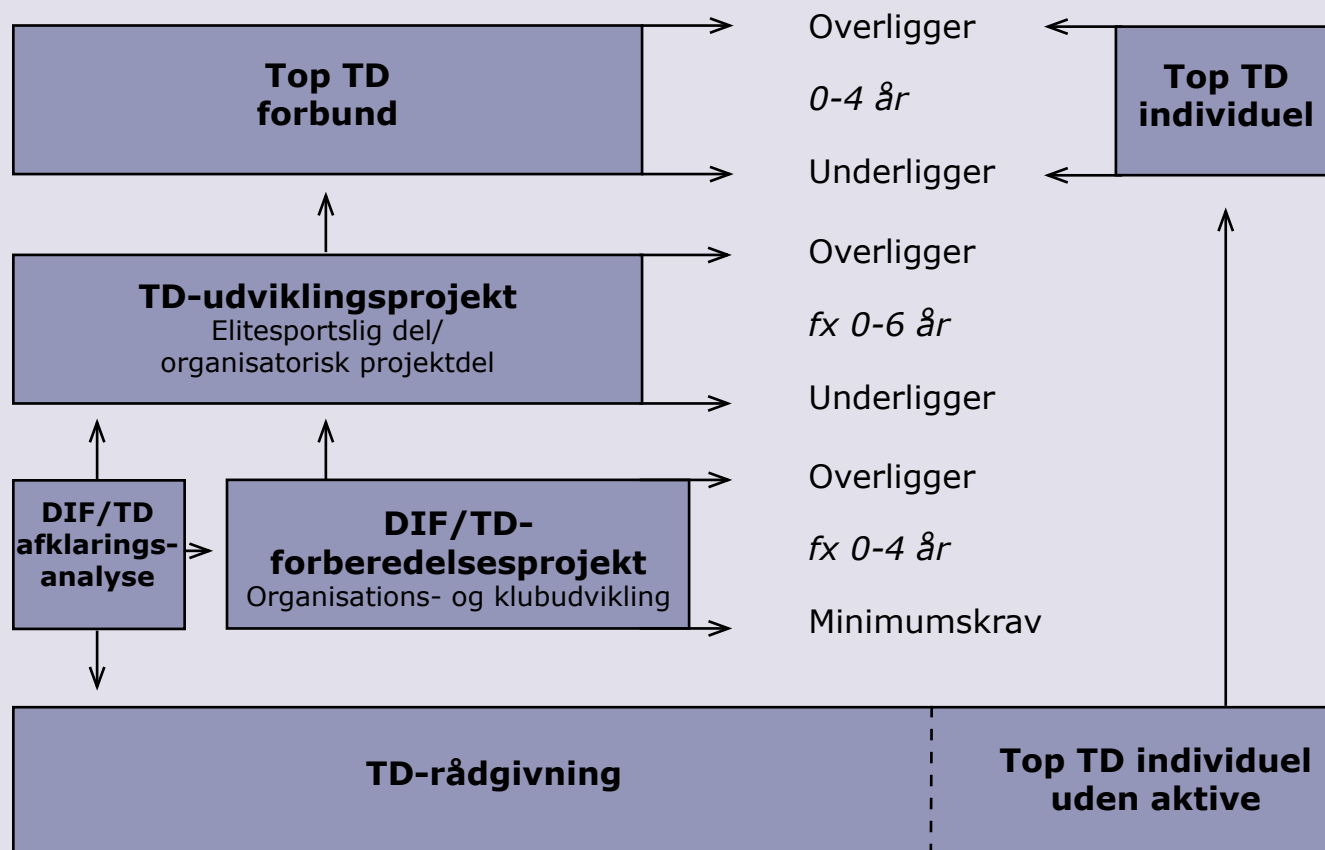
Top TD forbund

Overligger

0-4 år

Underligger

Top TD individuel

TD-udviklingsprojekt
Elitesportslig del/
organisatorisk projektdel

Overligger

fx 0-6 år

Underligger

DIF/TD afklarings-analyse

DIF/TD-forberedelsesprojekt
Organisations- og klubudvikling

Overligger

fx 0-4 år

Minimumskrav

TD-rådgivning

Top TD individuel uden aktive